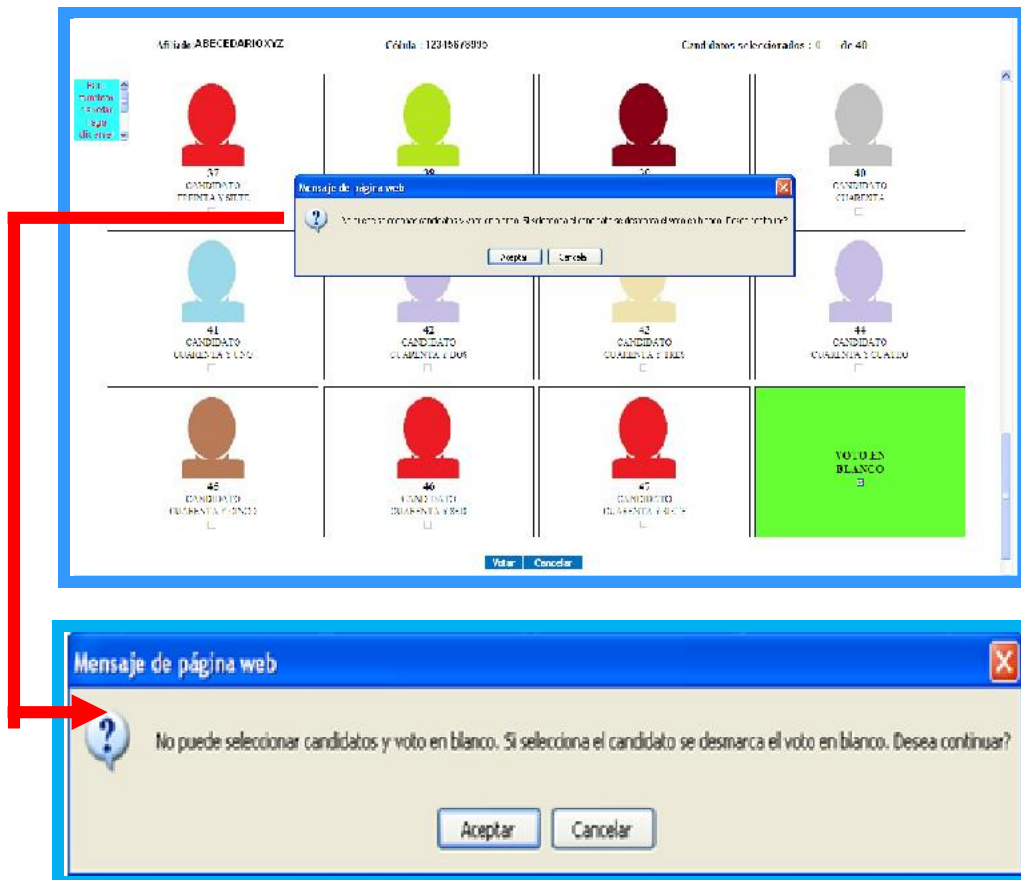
Afiliado ABECEDARIOXYZ

Cédula : 12345678995

Candidatos seleccionados : 0 de 40

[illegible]

37
CANDIDATO
TREINTA Y SIETE

38

39

40
CANDIDATO
CUARENTA

Mensaje de página web

No puede seleccionar candidatos y voto en blanco. Si selecciona el candidato se desmarca el voto en blanco. Desea continuar?

Aceptar Cancelar

41
CANDIDATO
CUARENTA Y UNO

42
CANDIDATO
CUARENTA Y DOS

43
CANDIDATO
CUARENTA Y TRES

44
CANDIDATO
CUARENTA Y CUATRO

45
CANDIDATO
CUARENTA Y CINCO

46
CANDIDATO
CUARENTA Y SEIS

47
CANDIDATO
CUARENTA Y SIETE

VOTO EN BLANCO

Votar Cancelar

Mensaje de página web

No puede seleccionar candidatos y voto en blanco. Si selecciona el candidato se desmarca el voto en blanco. Desea continuar?

Aceptar Cancelar